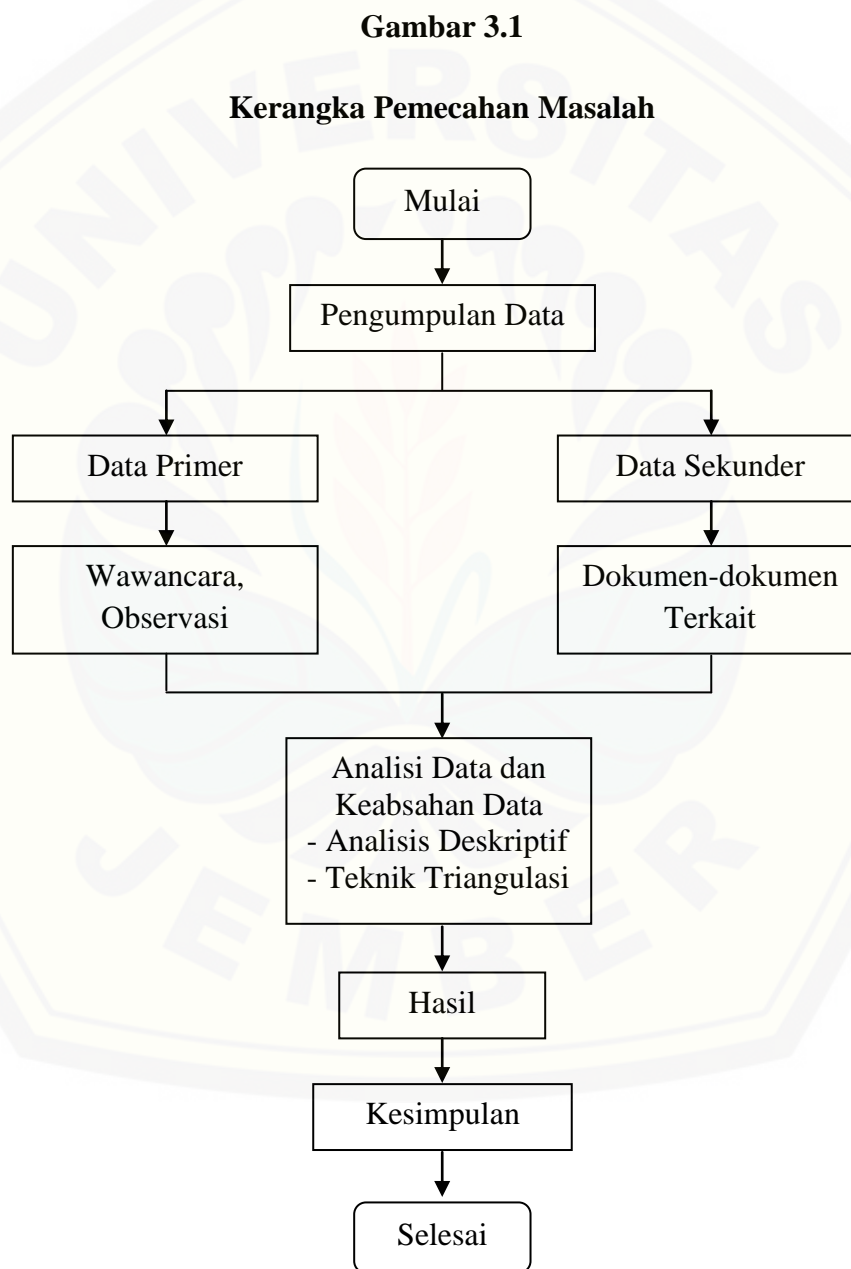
Gambar 3.1

Kerangka Pemecahan Masalah

Mulai

Pengumpulan Data

Data Primer

Data Sekunder

Wawancara, Observasi

Dokumen-dokumen Terkait

Analisi Data dan Keabsahan Data
- Analisis Deskriptif
- Teknik Triangulasi

Hasil

Kesimpulan

Selesai